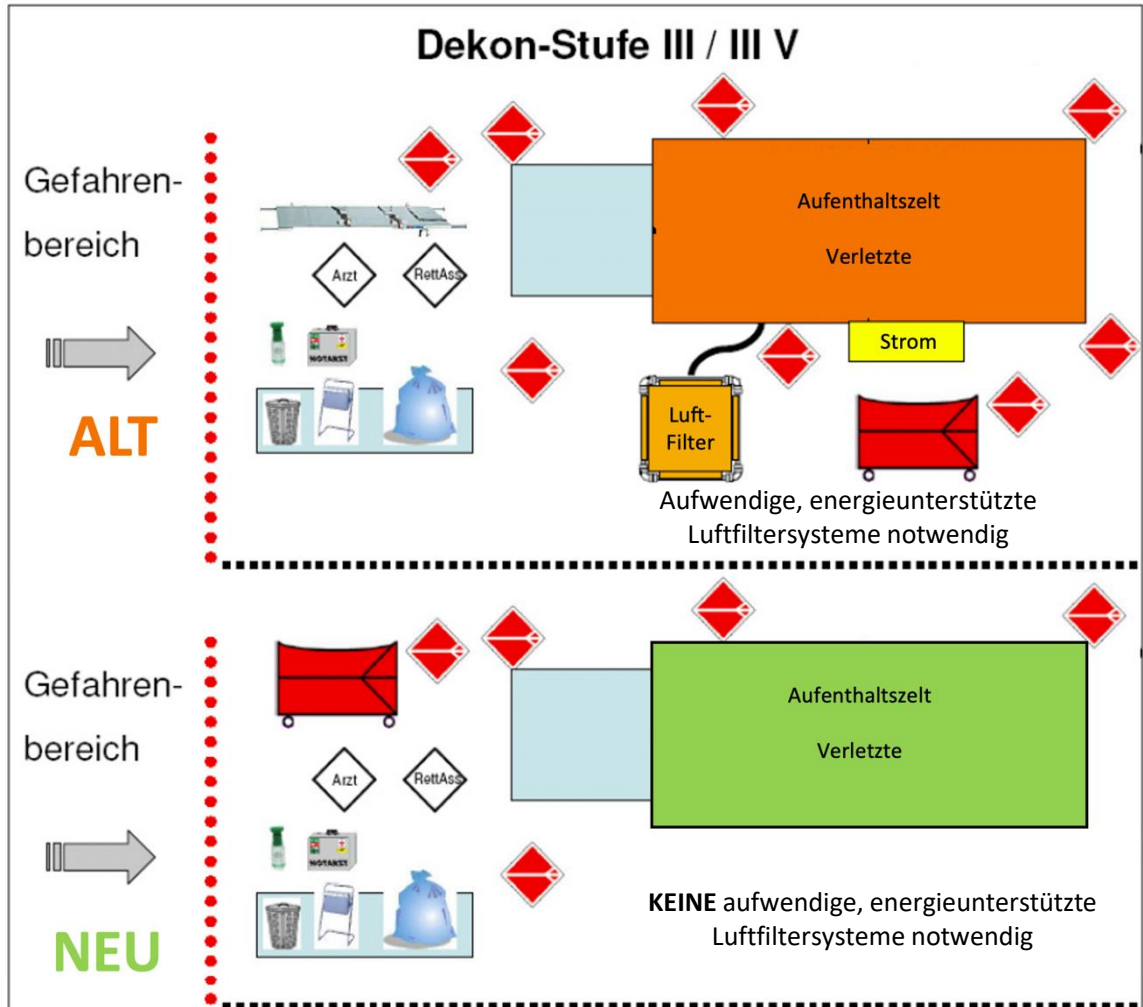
Dekon-Stufe III / III V

Gefahrenbereich

Arzt

RettAss

NOTARZT

ALT

Aufenthaltszelt

Verletzte

Strom

Luft-Filter

Aufwendige, energieunterstützte Luftfiltersysteme notwendig

Gefahrenbereich

Arzt

RettAss

NOTARZT

NEU

Aufenthaltszelt

Verletzte

**KEINE** aufwendige, energieunterstützte Luftfiltersysteme notwendig